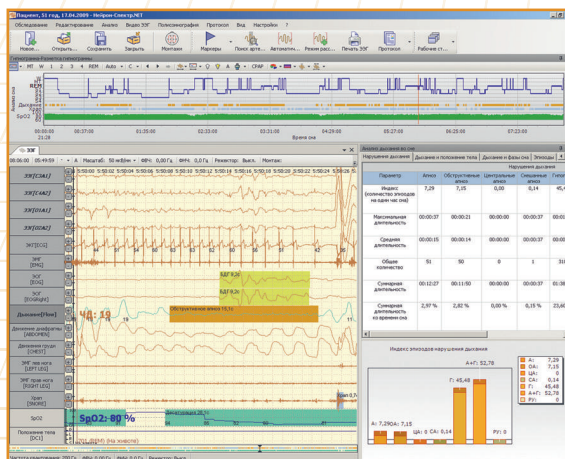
Пациент, 51 год, 17.04.2009 - Нейрон-Спектр.NET

Обследование Редактирование Анализ Видео ЭЭГ Полисомнография Протокол Вид Настройки ?

Новое... Открыть... Сохранить Закрыть Монтажи Маркеры Поиск арте... Автоматич... Режим расс... Печать ЭЭГ Протокол Рабочие ст...

Гипнограмма-Комплекс гипнограммы

MT W 1 2 3 4 REM Auto CPAP

Дыхание

SpO2

00:05:00 21:28 00:27:00 01:25:00 02:23:00 03:21:00 04:19:00 05:27:00 06:25:00 07:23:00

Время сна

ЭЭГ

06:06:00 05:49:59 А Масштаб: 50 мкВ/мм ФВЧ: 0,00 Гц ФНЧ: 0,0 Гц Режектор: Выкл. Монтаж:

ЭЭГ[C3A2]
ЭЭГ[C4A1]
ЭЭГ[O1A1]
ЭЭГ[O2A2]
ЭКГ[ECG]
ЭМГ [EMG]
ЭОГ [EOG]
ЭОГ [EOGRight]
Дыхание[Flow]
Движение диафрагмы [ABDOMEN]
Движение груди [CHEST]
ЭМГ правая нога [LEFT LEG]
ЭМГ правая нога [RIGHT LEG]
Храп [SNORE]
SpO2
Положение тела [DC1]

ЧД: 19

Обструктивное апноэ 15,1 с

SpO2: 80 %

Десатурация 16 %

Анализ дыхания во сне

Нарушения дыхания | Дыхание и положение тела | Дыхание и фазы сна | Эпизоды

Нарушения дыхания

| Параметр | Апноэ | Обструктивные апноэ | Центральные апноэ | Смешанные апноэ | Гипопноэ |
|---|---|---|---|---|---|
| Индекс (количество эпизодов на один час сна) | 7,29 | 7,15 | 0,00 | 0,14 | 45,4 |
| Максимальная длительность | 00:00:37 | 00:00:21 | 00:00:00 | 00:00:37 | 00:00 |
| Средняя длительность | 00:00:15 | 00:00:14 | 00:00:00 | 00:00:37 | 00:00 |
| Общее количество | 51 | 50 | 0 | 1 | 318 |
| Суммарная длительность | 00:12:27 | 00:11:50 | 00:00:00 | 00:00:37 | 01:38 |
| Суммарная длительность от времени сна | 2,97 % | 2,82 % | 0,00 % | 0,15 % | 23,4 |

Индекс эпизодов нарушения дыхания

А: 7,29 ОА: 7,15 ЦА: 0 СА: 0,14 Г: 45,48 А+Г: 52,78 РУ: 0

А+Г: 52,78
Г: 45,48
А: 7,29 ОА: 7,15
ЦА: 0 СА: 0,14
РУ: 0

А: 7,29
ОА: 7,15
ЦА: 0
СА: 0,14
Г: 45,48
А+Г: 52,78
РУ: 0